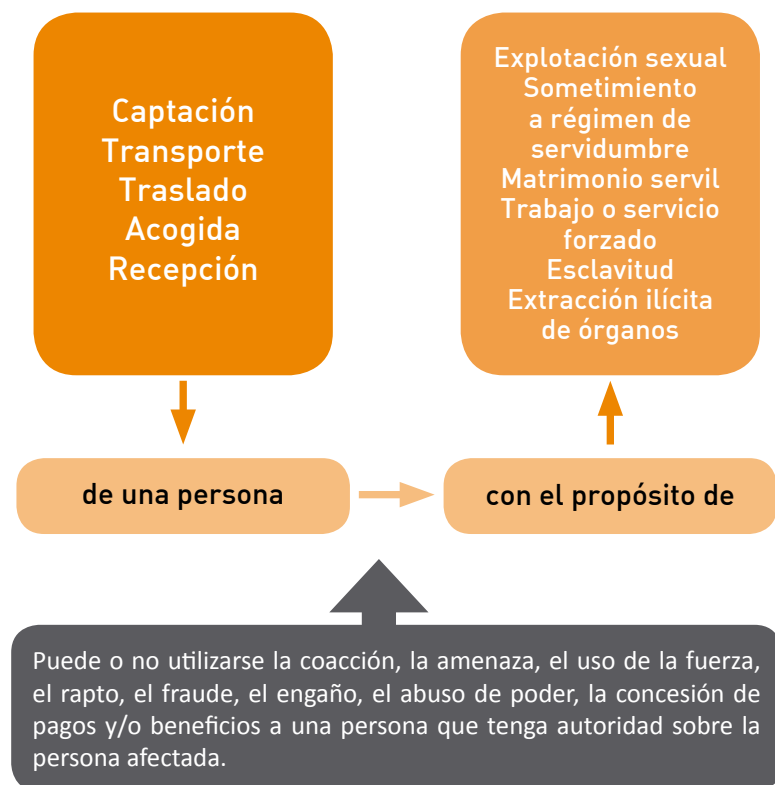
Captación
Transporte
Traslado
Acogida
Recepción

Explotación sexual
Sometimiento a régimen de servidumbre
Matrimonio servil
Trabajo o servicio forzado
Esclavitud
Extracción ilícita de órganos

de una persona

con el propósito de

Puede o no utilizarse la coacción, la amenaza, el uso de la fuerza, el rapto, el fraude, el engaño, el abuso de poder, la concesión de pagos y/o beneficios a una persona que tenga autoridad sobre la persona afectada.